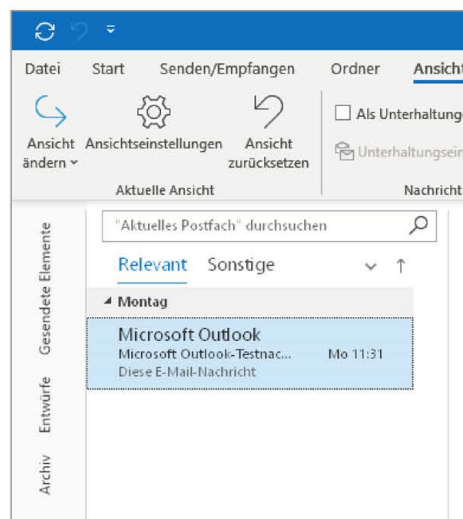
Datei Start Senden/Empfangen Ordner Ansicht

Ansicht ändern

Ansichtseinstellungen

Ansicht zurücksetzen

Aktuelle Ansicht

Als Unterhaltunge

Unterhaltungsein

Nachricht

Gesendete Elemente

Entwürfe

Archiv

"Aktuelles Postfach" durchsuchen

Relevant Sonstige

Montag

Microsoft Outlook
Microsoft Outlook-Testnac... Mo 11:31
Diese E-Mail-Nachricht